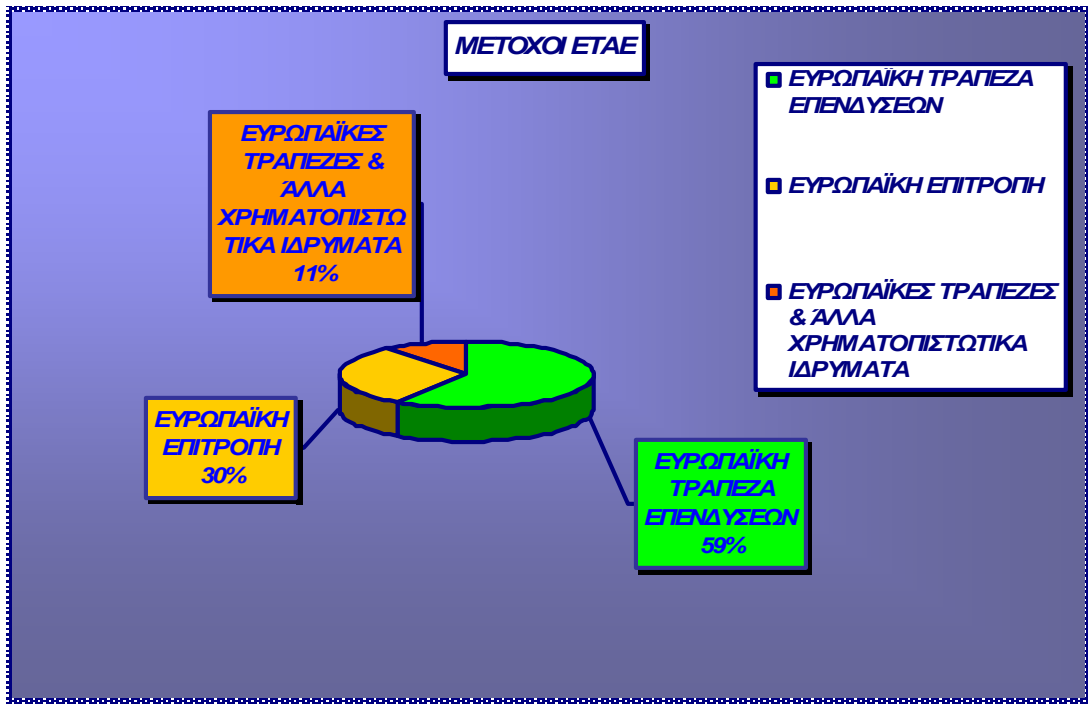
ΜΕΤΟΧΟΙ ΕΤΑΕ

ΕΥΡΩΠΑΪΚΕΣ ΤΡΑΠΕΖΕΣ & ΆΛΛΑ ΧΡΗΜΑΤΟΠΙΣΤΩΤΙΚΑ ΙΔΡΥΜΑΤΑ 11%

ΕΥΡΩΠΑΪΚΗ ΤΡΑΠΕΖΑ ΕΠΕΝΔΥΣΕΩΝ

ΕΥΡΩΠΑΪΚΗ ΕΠΙΤΡΟΠΗ

ΕΥΡΩΠΑΪΚΕΣ ΤΡΑΠΕΖΕΣ & ΆΛΛΑ ΧΡΗΜΑΤΟΠΙΣΤΩΤΙΚΑ ΙΔΡΥΜΑΤΑ

ΕΥΡΩΠΑΪΚΗ ΕΠΙΤΡΟΠΗ 30%

ΕΥΡΩΠΑΪΚΗ ΤΡΑΠΕΖΑ ΕΠΕΝΔΥΣΕΩΝ 59%